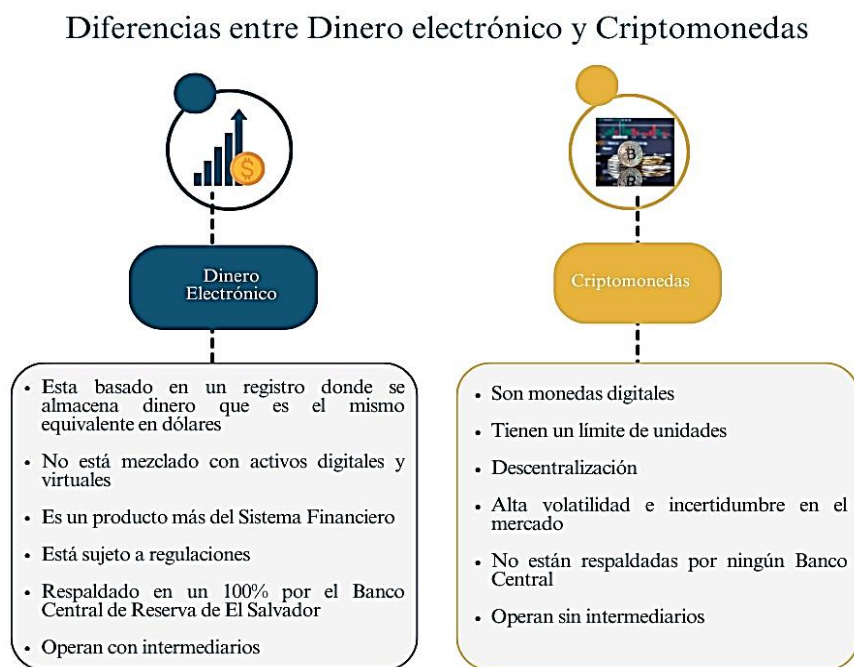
Diferencias entre Dinero electrónico y Criptomonedas

$

Dinero Electrónico

- Esta basado en un registro donde se almacena dinero que es el mismo equivalente en dólares
- No está mezclado con activos digitales y virtuales
- Es un producto más del Sistema Financiero
- Está sujeto a regulaciones
- Respaldado en un 100% por el Banco Central de Reserva de El Salvador
- Operan con intermediarios

Criptomonedas

- Son monedas digitales
- Tienen un límite de unidades
- Descentralización
- Alta volatilidad e incertidumbre en el mercado
- No están respaldadas por ningún Banco Central
- Operan sin intermediarios